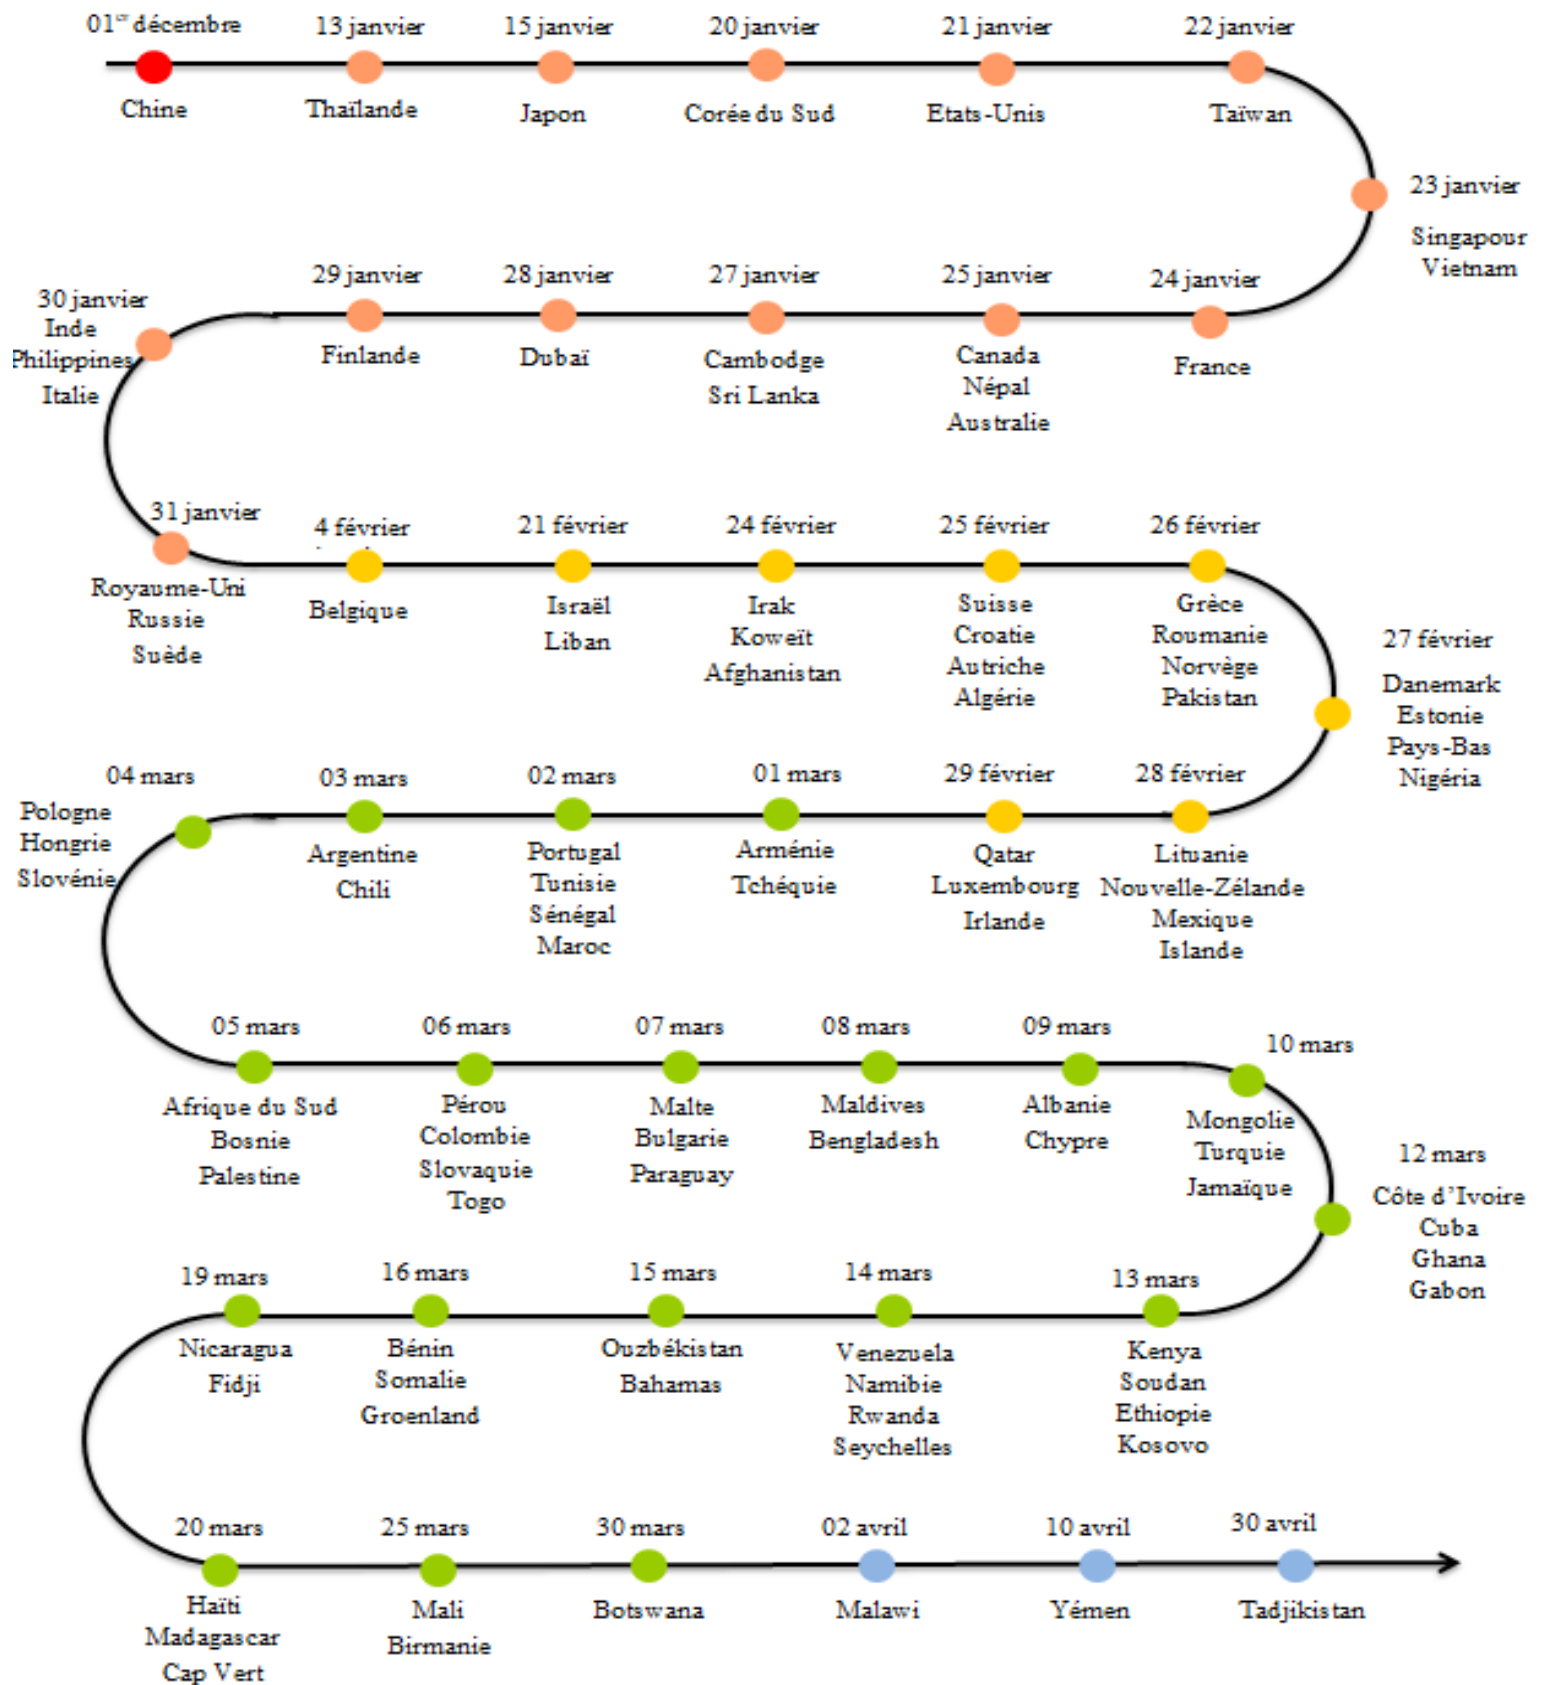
$01^{er}$ décembre
Chine

13 janvier
Thaïlande

15 janvier
Japon

20 janvier
Corée du Sud

21 janvier
Etats-Unis

22 janvier
Taïwan

23 janvier
Singapour
Vietnam

24 janvier
France

25 janvier
Canada
Népal
Australie

27 janvier
Cambodge
Sri Lanka

28 janvier
Dubaï

29 janvier
Finlande

30 janvier
Inde
Philippines
Italie

31 janvier
Royaume-Uni
Russie
Suède

4 février
Belgique

21 février
Israël
Liban

24 février
Irak
Koweït
Afghanistan

25 février
Suisse
Croatie
Autriche
Algérie

26 février
Grèce
Roumanie
Norvège
Pakistan

27 février
Danemark
Estonie
Pays-Bas
Nigéria

28 février
Lituanie
Nouvelle-Zélande
Mexique
Islande

29 février
Qatar
Luxembourg
Irlande

01 mars
Arménie
Tchéquie

02 mars
Portugal
Tunisie
Sénégal
Maroc

03 mars
Argentine
Chili

04 mars
Pologne
Hongrie
Slovénie

05 mars
Afrique du Sud
Bosnie
Palestine

06 mars
Pérou
Colombie
Slovaquie
Togo

07 mars
Malte
Bulgarie
Paraguay

08 mars
Maldives
Bengladesh

09 mars
Albanie
Chypre

10 mars
Mongolie
Turquie
Jamaïque

12 mars
Côte d'Ivoire
Cuba
Ghana
Gabon

13 mars
Kenya
Soudan
Ethiopie
Kosovo

14 mars
Venezuela
Namibie
Rwanda
Seychelles

15 mars
Ouzbékistan
Bahamas

16 mars
Bénin
Somalie
Groenland

19 mars
Nicaragua
Fidji

20 mars
Haïti
Madagascar
Cap Vert

25 mars
Mali
Birmanie

30 mars
Botswana

02 avril
Malawi

10 avril
Yémen

30 avril
Tadjikistan